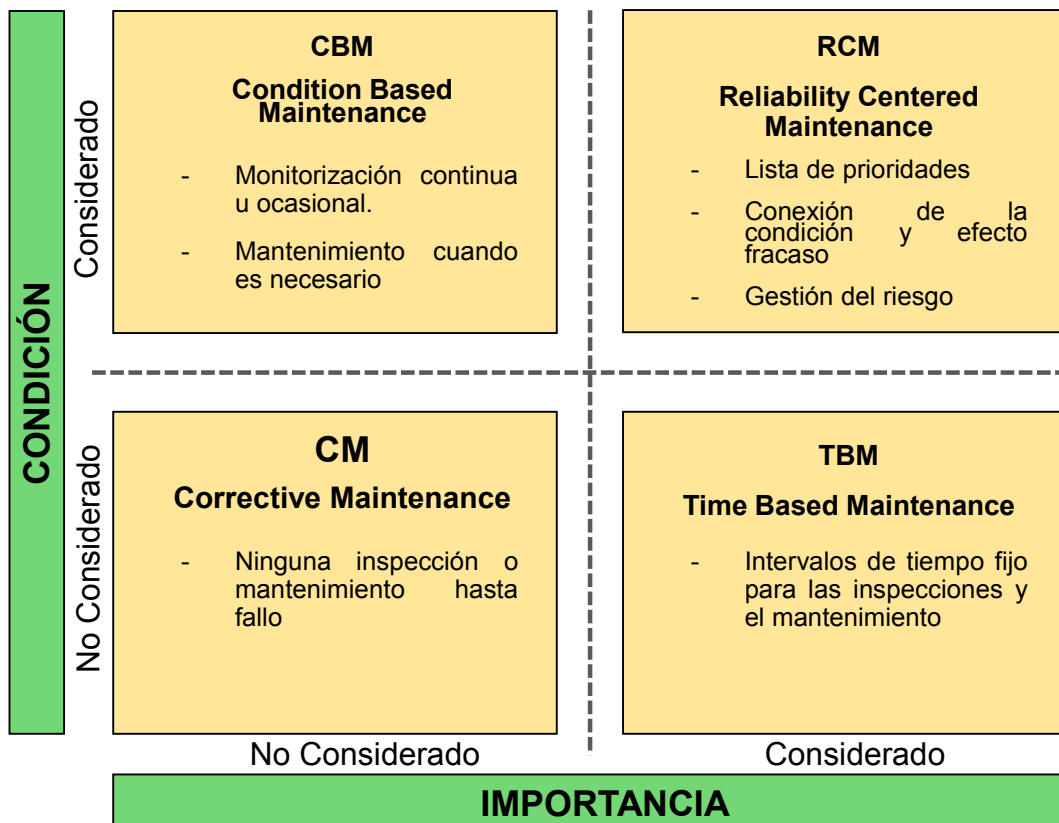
CONDICIÓN

Considerado

CBM

Condition Based Maintenance

- Monitorización continua u ocasional.

- Mantenimiento cuando es necesario

RCM

Reliability Centered Maintenance

- Lista de prioridades

- Conexión de la condición y efecto fracaso

- Gestión del riesgo

No Considerado

CM

Corrective Maintenance

- Ninguna inspección o mantenimiento hasta fallo

TBM

Time Based Maintenance

- Intervalos de tiempo fijo para las inspecciones y el mantenimiento

No Considerado

Considerado

IMPORTANCIA